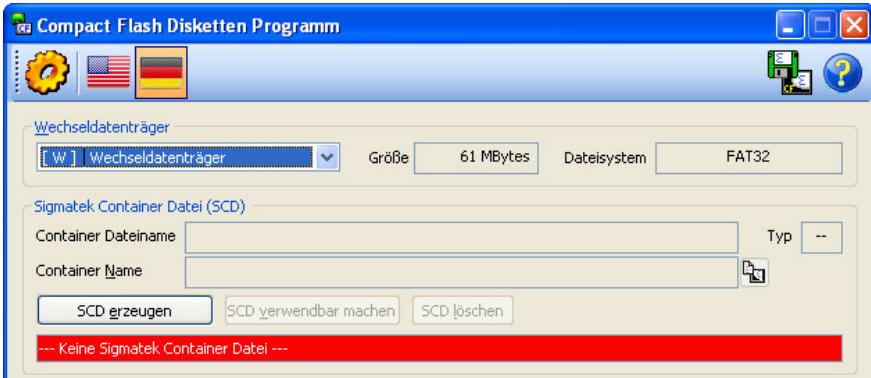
Compact Flash Disketten Programm

Wechseldatenträger

[ W ] Wechseldatenträger

Größe

61 MBytes

Dateisystem

FAT32

Sigmatek Container Datei (SCD)

Container Dateiname

Typ

--

Container Name

SCD erzeugen

SCD verwendbar machen

SCD löschen

--- Keine Sigmatek Container Datei ---